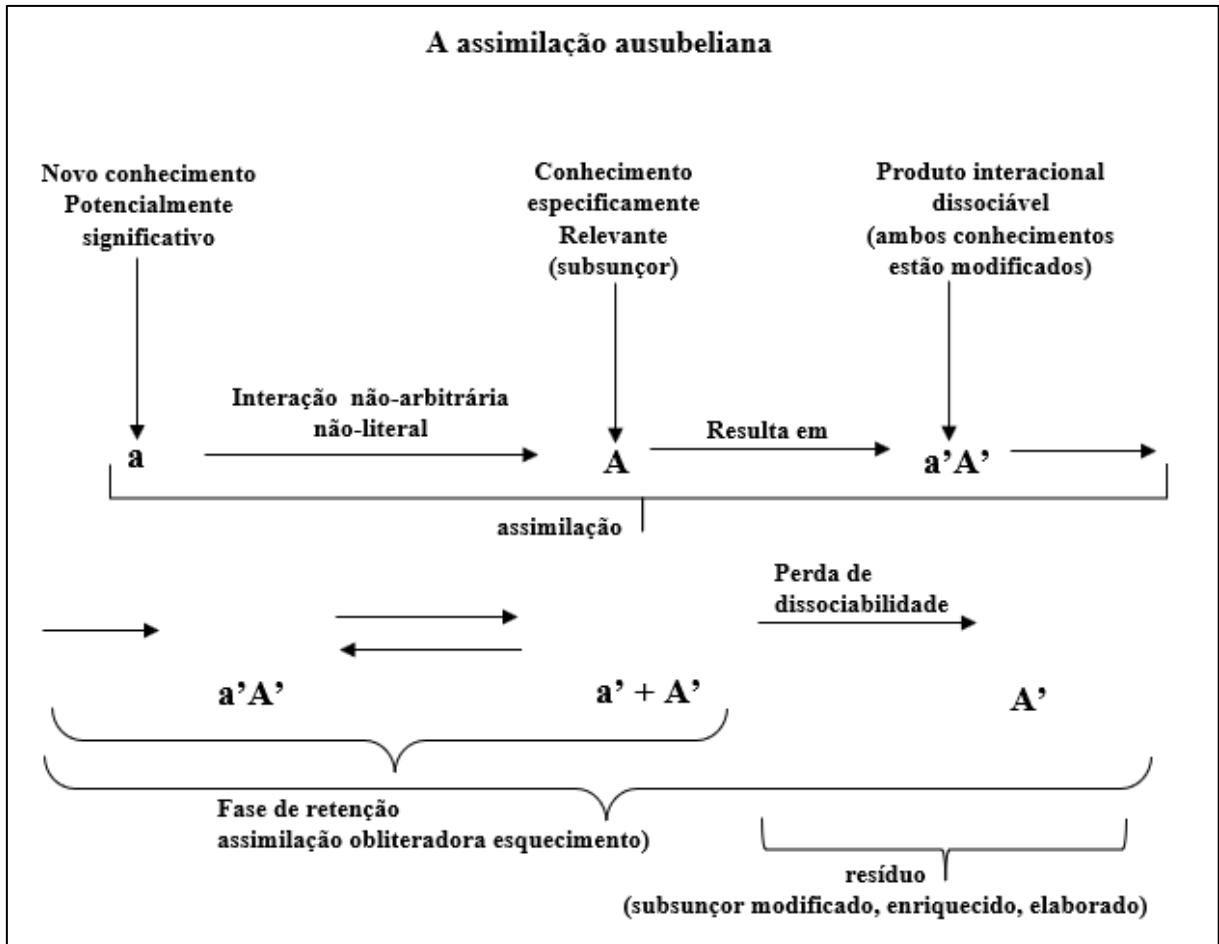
A assimilação ausubeliana

Novo conhecimento
Potencialmente
significativo

Conhecimento
especificamente
Relevante
(subsunçor)

Produto interacional
dissociável
(ambos conhecimentos
estão modificados)

a

Interação não-arbitrária
não-literal

A

Resulta em

a'A'

assimilação

Perda de
dissociabilidade

a'A'

a' + A'

A'

Fase de retenção
assimilação obliteradora esquecimento)

resíduo
(subsunçor modificado, enriquecido, elaborado)